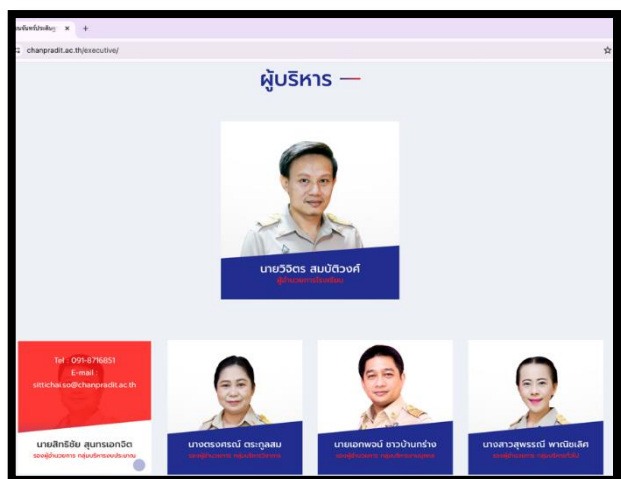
ผู้บริหาร —

นายวิจิตร สมบัติวงศ์
ผู้อำนวยการโรงเรียน

Tel : 091-8716851
E-mail :
sittichaiso@chanpradit.ac.th

นายสิทธิชัย สุนทรเอกจิต
รองผู้อำนวยการ กลุ่มบริหารงบประมาณ

นางตรงศรณ์ ตระกูลสม
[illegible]

นายเอกพจน์ ชาวบ้านกร่าง
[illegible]

นางสาวสุพรรณี พาณิชเลิศ
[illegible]

chanpradit.ac.th/executive/